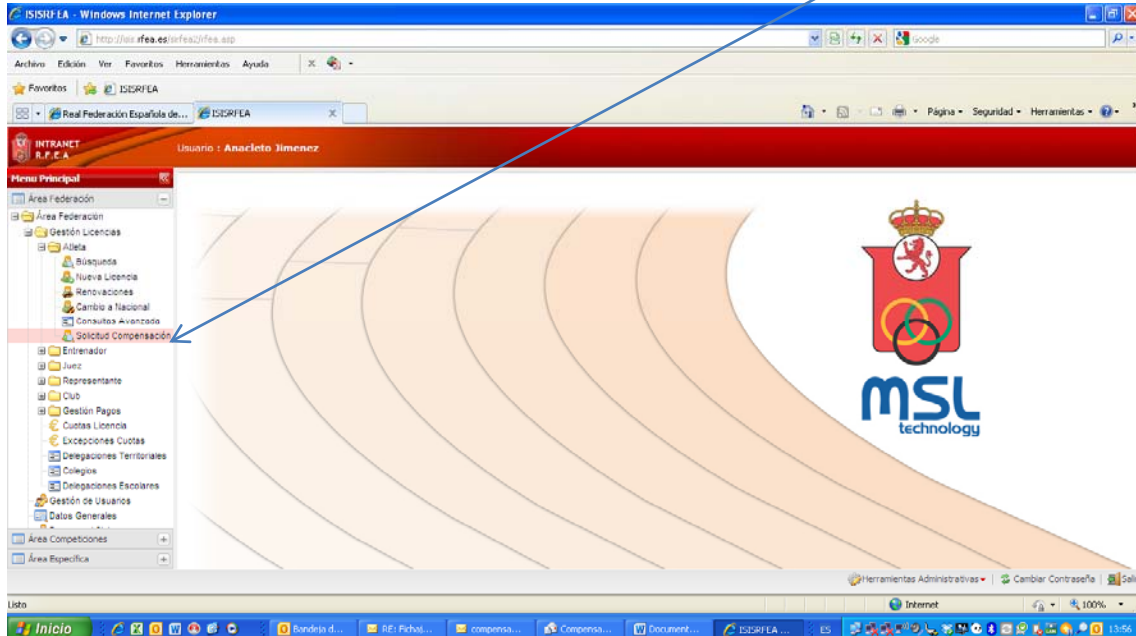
ISISRFEA - Windows Internet Explorer

http://isis.rfea.es/isisrfea2/rfea.asp

Google

Archivo Edición Ver Favoritos Herramientas Ayuda

Favoritos ISISRFEA

Real Federación Española de... ISISRFEA

Página Seguridad Herramientas

INTRANET R.F.E.A

Usuario : Anacleto Jimenez

Menu Principal

Área Federación

Área Federación
Gestión Licencias
Atleta
Búsqueda
Nueva Licencia
Renovaciones
Cambio a Nacional
Consultas Avanzada
Solicitud Compensación
Entrenador
Juez
Representante
Club
Gestión Pagos
Cuotas Licencia
Excepciones Cuotas
Delegaciones Territoriales
Colegios
Delegaciones Escolares
Gestión de Usuarios
Datos Generales

Área Competiciones

Área Específica

MSL technology

Herramientas Administrativas | Cambiar Contraseña | Sali

Listo

Internet

100%

Inicio

Bandeja d...

RE: Fichaj...

compensa...

Compensa...

Document...

ISISRFEA ...

ES

13:56